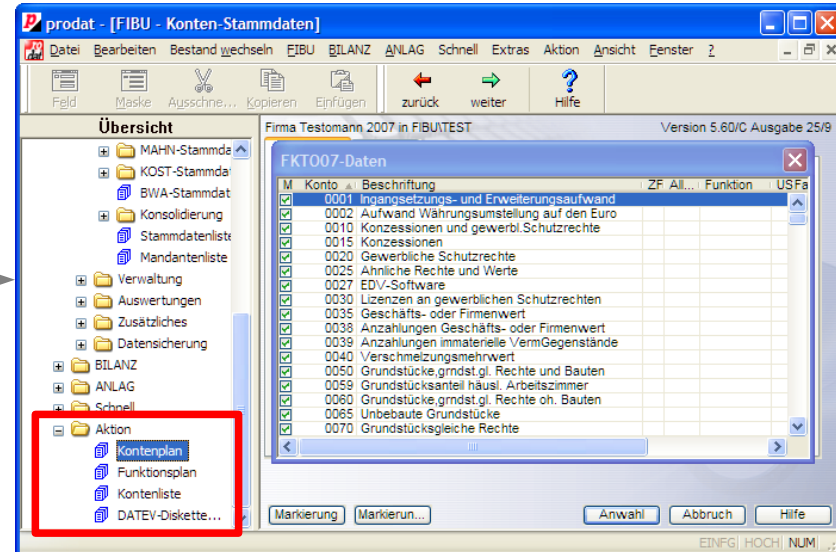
prodat - [FIBU - Konten-Stammdaten]

Datei Bearbeiten Bestand wechseln FIBU BILANZ ANLAG Schnell Extras Aktion Ansicht Fenster ?

Feld Maske Ausschne... Kopieren Einfügen zurück weiter Hilfe

Übersicht

MAHN-Stammda
KOST-Stammdat
BWA-Stammdat
Konsolidierung
Stammdatenliste
Mandantenliste
Verwaltung
Auswertungen
Zusätzliches
Datensicherung
BILANZ
ANLAG
Schnell
Aktion
Kontenplan
Funktionsplan
Kontenliste
DATEV-Diskette...

Firma Testomann 2007 in FIBU\TEST
Version 5.60/C Ausgabe 25/9

FKTO07-Daten

| M | Konto | Beschriftung | ZF | All... | Funktion | USFa |
|---|---|---|---|---|---|---|
| ☑ | 0001 | Ingangsetzungs- und Erweiterungsaufwand | | | | |
| ☑ | 0002 | Aufwand Währungsumstellung auf den Euro | | | | |
| ☑ | 0010 | Konzessionen und gewerbl.Schutzrechte | | | | |
| ☑ | 0015 | Konzessionen | | | | |
| ☑ | 0020 | Gewerbliche Schutzrechte | | | | |
| ☑ | 0025 | Ähnliche Rechte und Werte | | | | |
| ☑ | 0027 | EDV-Software | | | | |
| ☑ | 0030 | Lizenzen an gewerblichen Schutzrechten | | | | |
| ☑ | 0035 | Geschäfts- oder Firmenwert | | | | |
| ☑ | 0038 | Anzahlungen Geschäfts- oder Firmenwert | | | | |
| ☑ | 0039 | Anzahlungen immaterielle VermGegenstände | | | | |
| ☑ | 0040 | Verschmelzungsmehrwert | | | | |
| ☑ | 0050 | Grundstücke,grndst.gl. Rechte und Bauten | | | | |
| ☑ | 0059 | Grundstücksanteil häusl. Arbeitszimmer | | | | |
| ☑ | 0060 | Grundstücke,grndst.gl. Rechte oh. Bauten | | | | |
| ☑ | 0065 | Unbebaute Grundstücke | | | | |
| ☑ | 0070 | Grundstücksgleiche Rechte | | | | |

Markierung Markierun... Anwahl Abbruch Hilfe

EINFG HOCH NUM